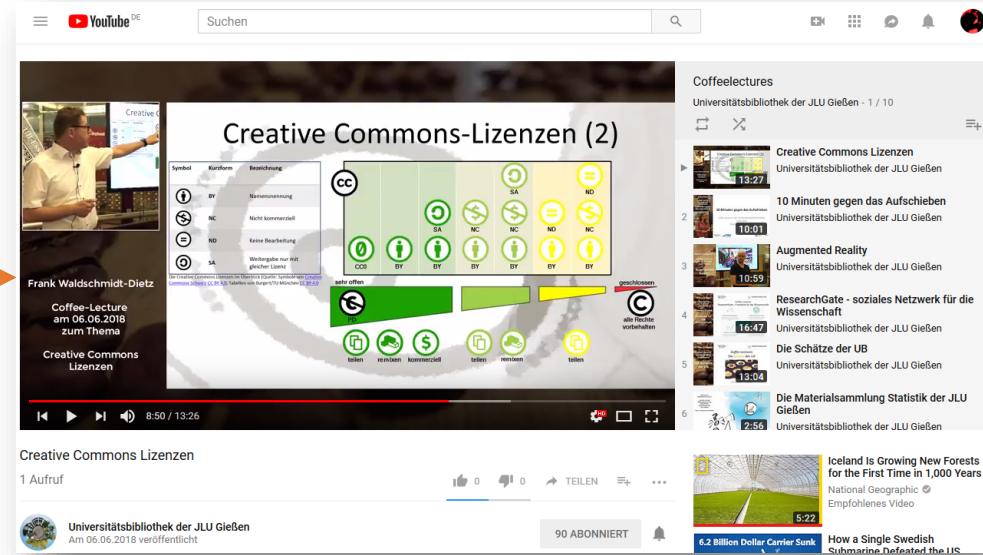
YouTube DE

Suchen

Creative Commons-Lizenzen (2)

| Symbol | Kurzform | Bezeichnung |
|---|---|---|
| | BY | Namensnennung |
| | NC | Nicht kommerziell |
| | ND | Keine Bearbeitung |
| | SA | Weitergabe nur mit gleicher Lizenz |

Die Creative Commons Lizenzen im Überblick (Quelle: Symbole von Creative Commons Schweiz CC BY 4.0; Tabellen von Burger/UTU München CC BY 4.0)

CC

SA ND
SA NC NC ND NC
CC0 BY BY BY BY BY BY

sehr offen
geschlossen
alle Rechte vorbehalten
PD

teilen remixen kommerziell teilen remixen teilen

Frank Waldschmidt-Dietz
Coffee-Lecture am 06.06.2018 zum Thema
Creative Commons Lizenzen

8:50 / 13:26

Creative Commons Lizenzen
1 Aufruf
0 0 TEILEN

Universitätsbibliothek der JLU Gießen
Am 06.06.2018 veröffentlicht
90 ABONNIERT

Coffeelectures
Universitätsbibliothek der JLU Gießen - 1 / 10

Creative Commons Lizenzen
Universitätsbibliothek der JLU Gießen
13:27

2
10 Minuten gegen das Aufschieben
Universitätsbibliothek der JLU Gießen
10:01

3
Augmented Reality
Universitätsbibliothek der JLU Gießen
10:59

4
ResearchGate - soziales Netzwerk für die Wissenschaft
Universitätsbibliothek der JLU Gießen
16:47

5
Die Schätze der UB
Universitätsbibliothek der JLU Gießen
13:04

6
Die Materialsammlung Statistik der JLU Gießen
Universitätsbibliothek der JLU Gießen
2:56

Iceland Is Growing New Forests for the First Time in 1,000 Years
National Geographic
Empfohlenes Video
5:22

6.2 Billion Dollar Carrier Sunk
How a Single Swedish Submarine Defeated the US